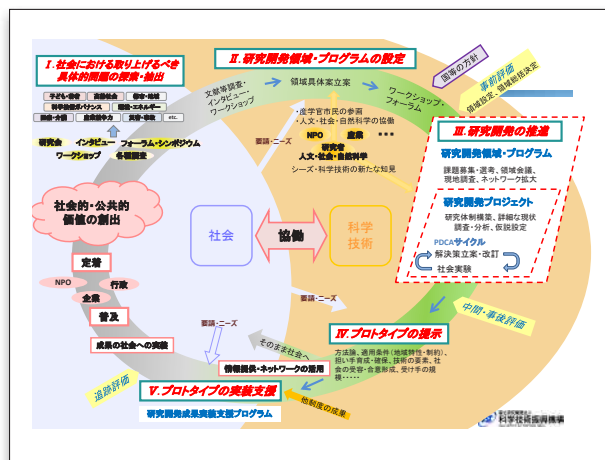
Ⅰ.社会における取り上げるべき具体的問題の探索・抽出

子ども・教育　高齢社会　情報・地域
科学技術ガバナンス　環境・エネルギー
安全・安心　社会技術・リスク　医療・福祉　etc.

研究会　インタビュー　フォーラム・シンポジウム
ワークショップ　各種調査

社会的・公共的価値の創出

定着
NPO　行政
企業
普及

成果の社会への実装

Ⅱ.研究開発領域・プログラムの設定

文献等調査・インタビュー・ワークショップ

領域具体案立案

ワークショップ・フォーラム

・産学官市民の参画
・人文・社会・自然科学の協働

NPO　企業　・・・
研究者
人文・社会・自然科学

シーズ・科学技術の新たな知見

要請・ニーズ

国等の方針

事前評価
領域設定、領域総括決定

Ⅲ.研究開発の推進

研究開発領域・プログラム
課題募集・選考、領域会議、現地調査、ネットワーク拡大

研究開発プロジェクト
研究体制構築、詳細な現状調査・分析、仮説設定

PDCAサイクル
解決策立案・改訂
社会実験

社会　協働　科学技術

要請・ニーズ

中間・事後評価

要請・ニーズ

Ⅳ.プロトタイプの提示

方法論、適用条件(地域特性・制約)、担い手育成・確保、技術の要素、社会の受容・合意形成、受け手の規模・・・

そのまま社会へ

情報提供・ネットワークの活用

地制度の成果

追跡評価

Ⅴ.プロトタイプの実装支援

研究開発成果実装支援プログラム

科学技術振興機構